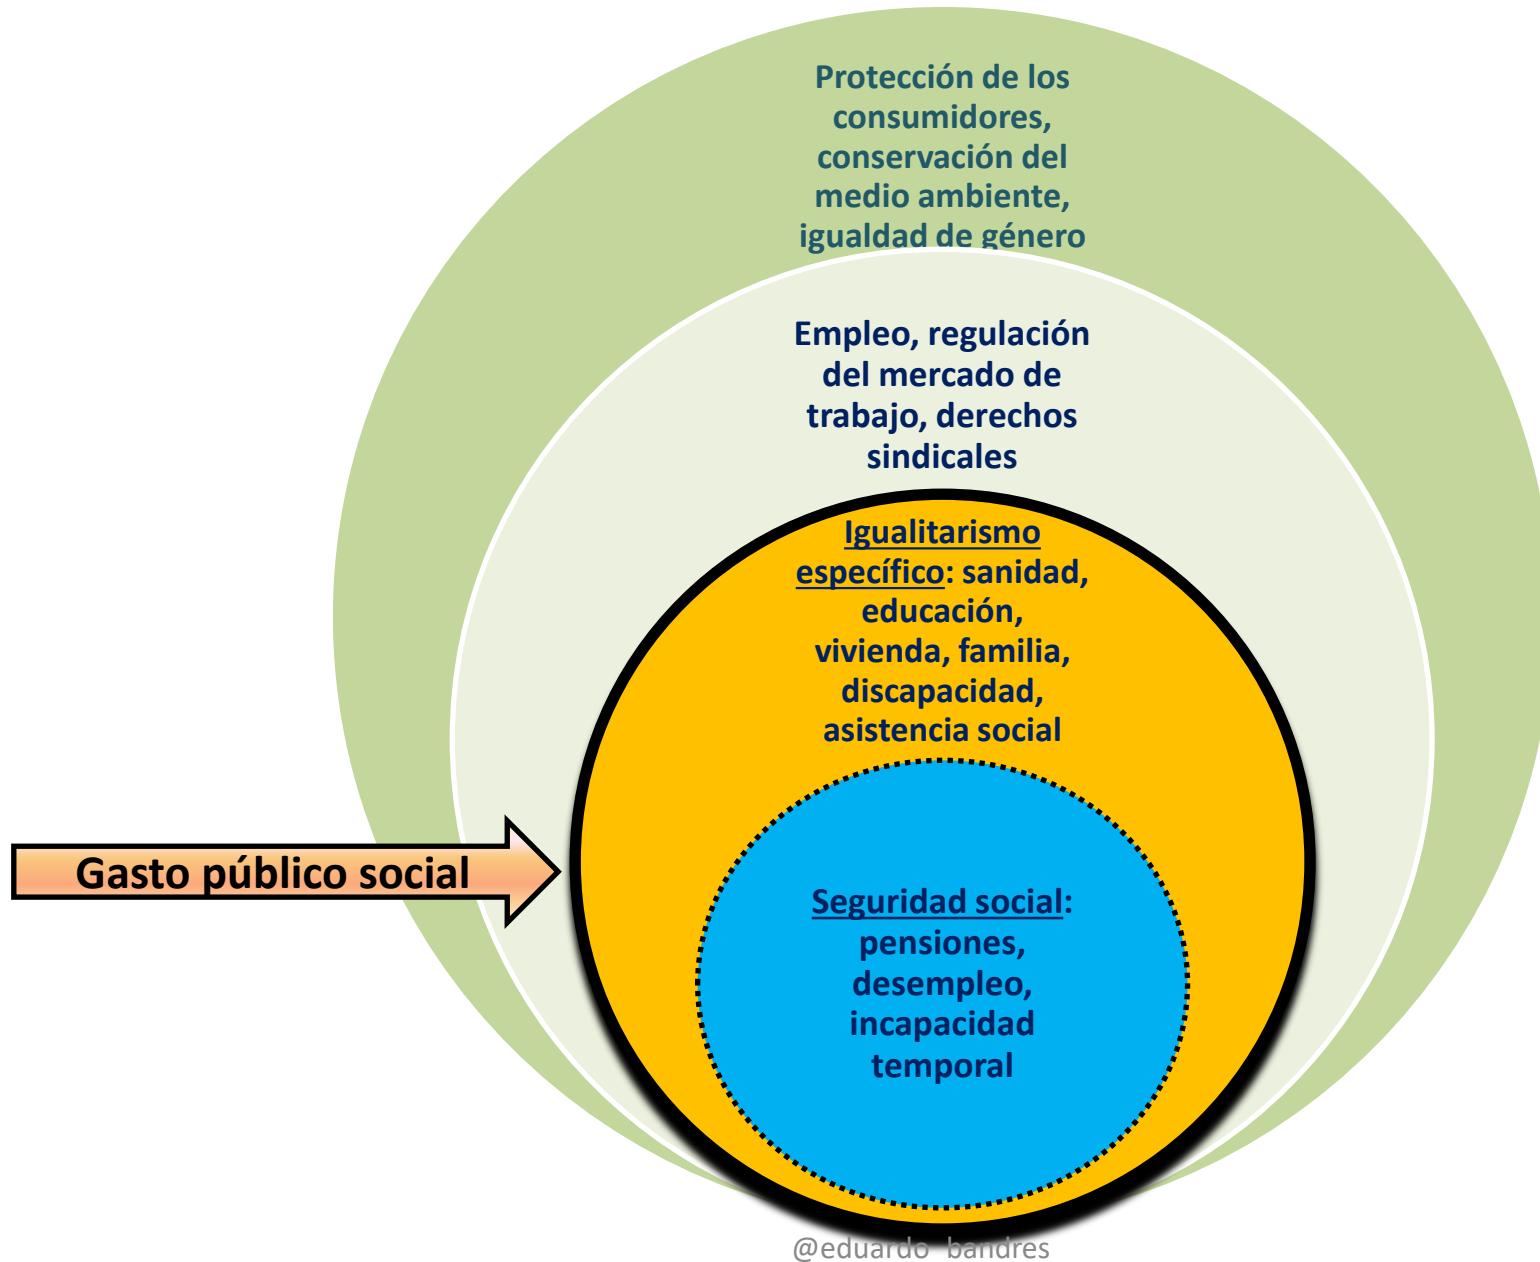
Protección de los consumidores, conservación del medio ambiente, igualdad de género

Empleo, regulación del mercado de trabajo, derechos sindicales

Igualitarismo específico: sanidad, educación, vivienda, familia, discapacidad, asistencia social

Gasto público social

Seguridad social: pensiones, desempleo, incapacidad temporal

@eduardo_bandres